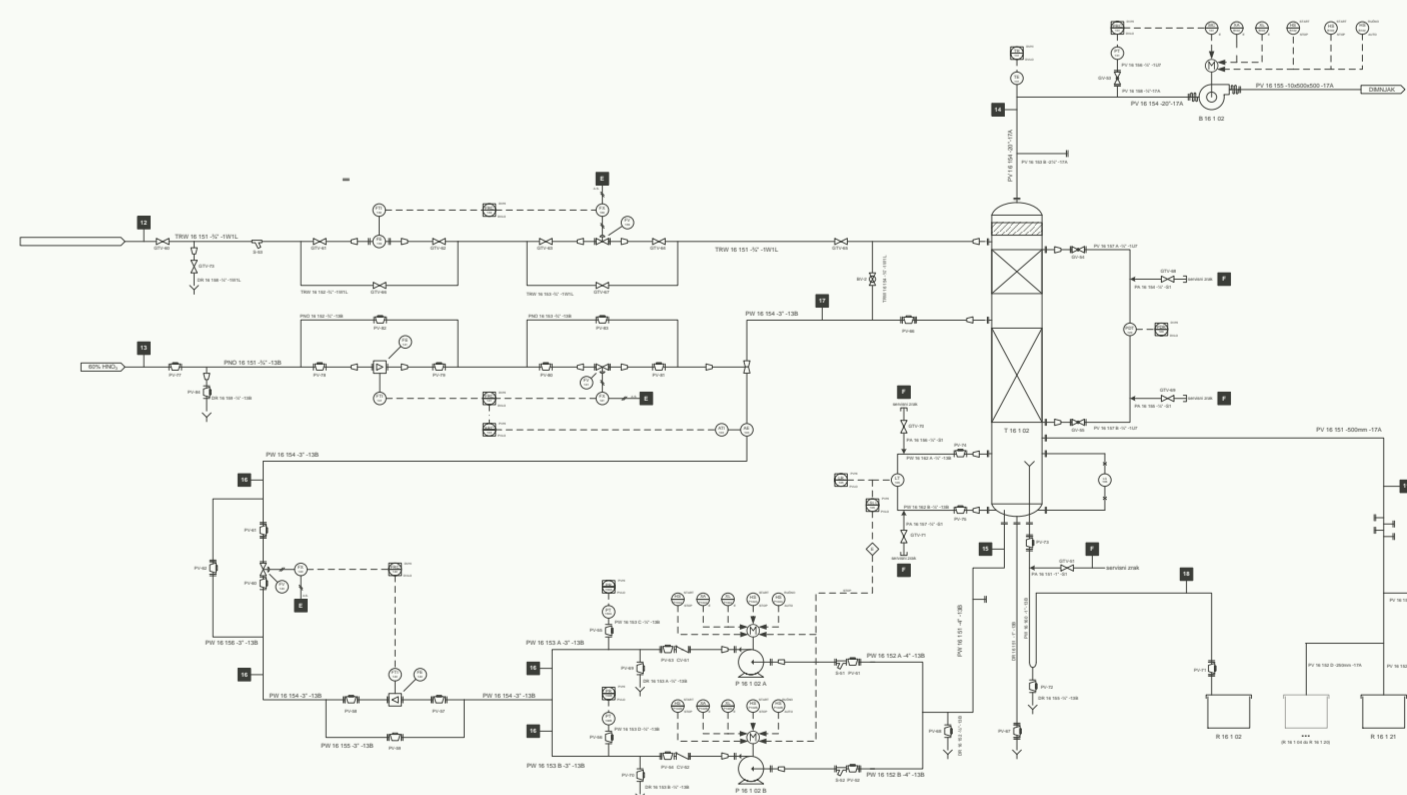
12
TRW 16 151 -¾" -1W1L
TRW 16 151 -¾" -1W1L
DIMNJAK
PV 16 155 -10x500x500 -17A
PV 16 154 -20" -17A
B 16 1 02
14
PV 16 154 -20" -17A
E
13
60% $HNO_3$
PNO 16 151 -¾" -13B
17
PW 16 154 -3" -13B
F
F
F
F
T 16 1 02
PV 16 151 -500mm -17A
16
PW 16 154 -3" -13B
E
PW 16 156 -3" -13B
16
PW 16 154 -3" -13B
PW 16 154 -3" -13B
PW 16 155 -3" -13B
PW 16 153 A -3" -13B
16
16
PW 16 153 B -3" -13B
P 16 1 02 A
P 16 1 02 B
PW 16 152 A -4" -13B
PW 16 152 B -4" -13B
15
PW 16 151 -4" -13B
F
servisni zrak
18
R 16 1 02
R 16 1 21